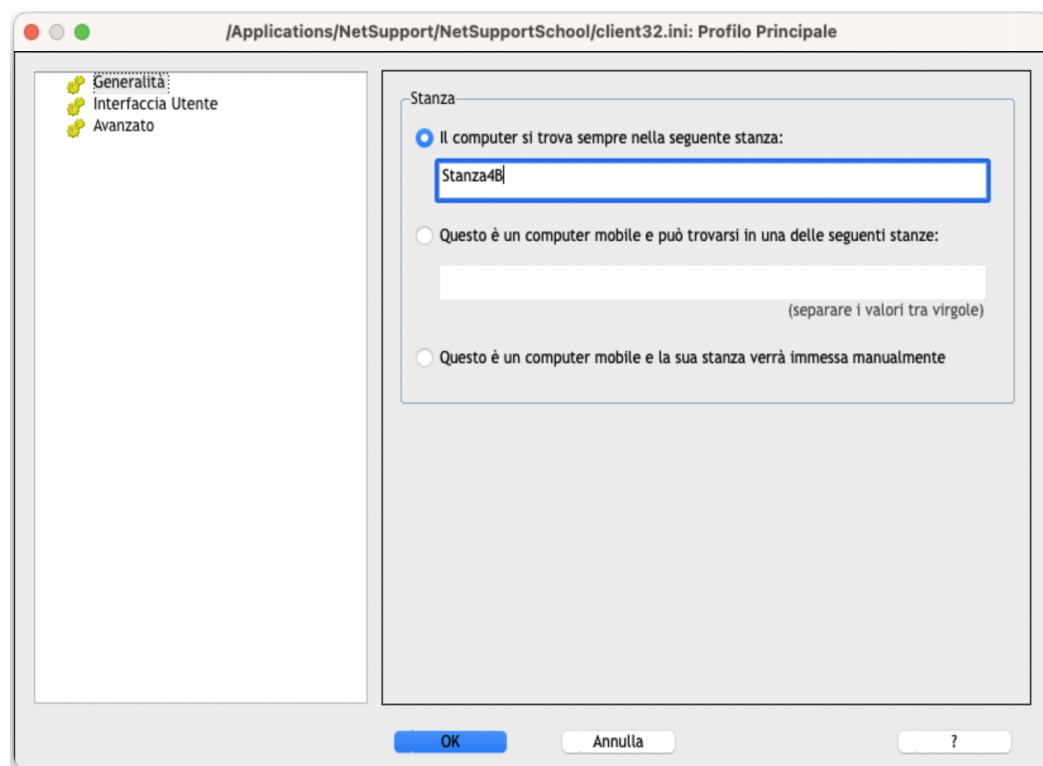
/Applications/NetSupport/NetSupportSchool/client32.ini: Profilo Principale

Generalità
Interfaccia Utente
Avanzato

Stanza

Il computer si trova sempre nella seguente stanza:

Stanza4B

Questo è un computer mobile e può trovarsi in una delle seguenti stanze:

(separare i valori tra virgole)

Questo è un computer mobile e la sua stanza verrà immessa manualmente

OK

Annulla

?